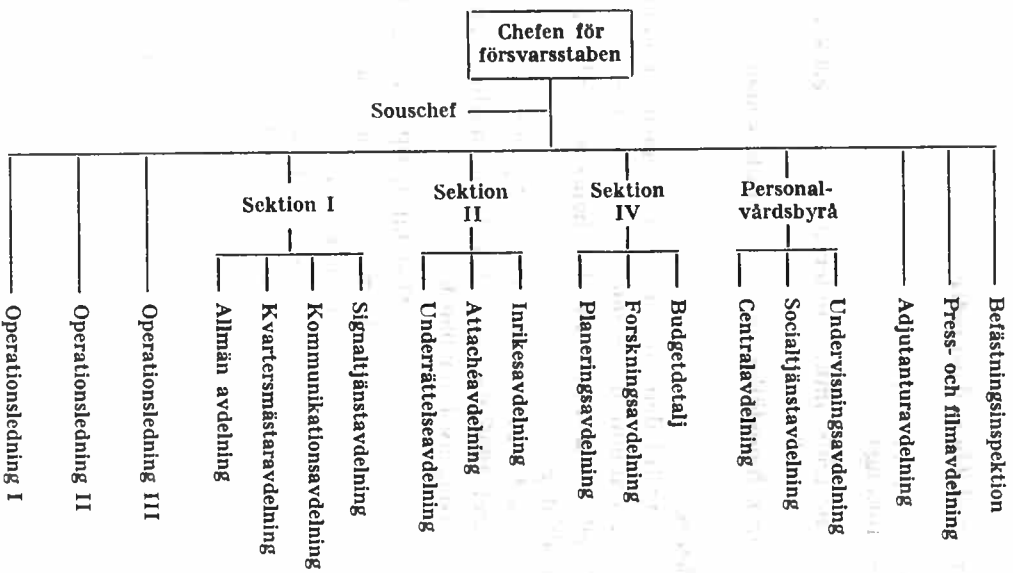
Chefen för försvarsstaben

Souschef

Operationsledning I

Operationsledning II

Operationsledning III

Sektion I

Allmän avdelning

Kvartersmästaravdelning

Kommunikationsavdelning

Signaltjänstavdelning

Sektion II

Underrättelseavdelning

Attachéavdelning

Inrikesavdelning

Sektion IV

Planeringsavdelning

Forskningsavdelning

Budgetdetalj

Personalvårdsbyrå

Centralavdelning

Socialtjänstavdelning

Undervisningsavdelning

Adjutanturavdelning

Press- och filmavdelning

Befästningsinspektion